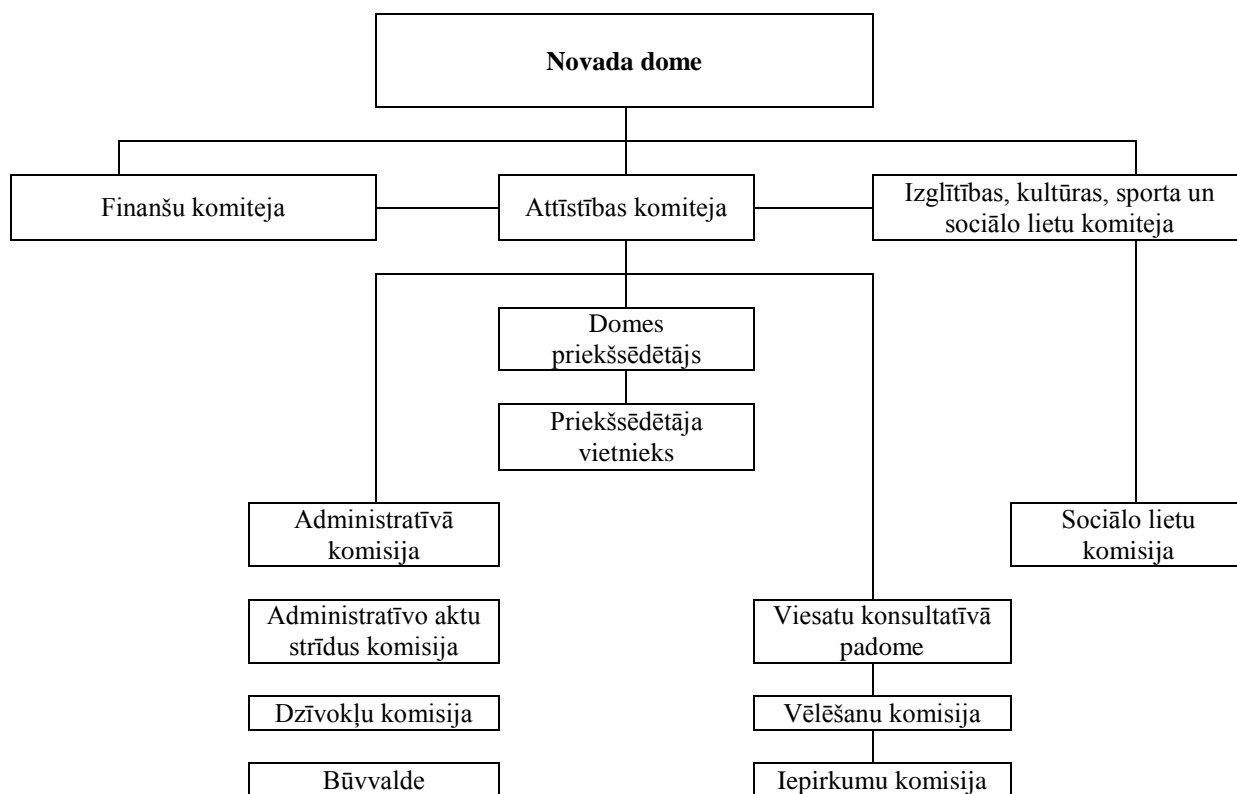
Novada dome

Finanšu komiteja

Attīstības komiteja

Izglītības, kultūras, sporta un sociālo lietu komiteja

Domes priekšsēdētājs

Priekšsēdētāja vietnieks

Administratīvā komisija

Sociālo lietu komisija

Administratīvo aktu strīdus komisija

Viesatu konsultatīvā padome

Dzīvokļu komisija

Vēlēšanu komisija

Būvvalde

Iepirkumu komisija